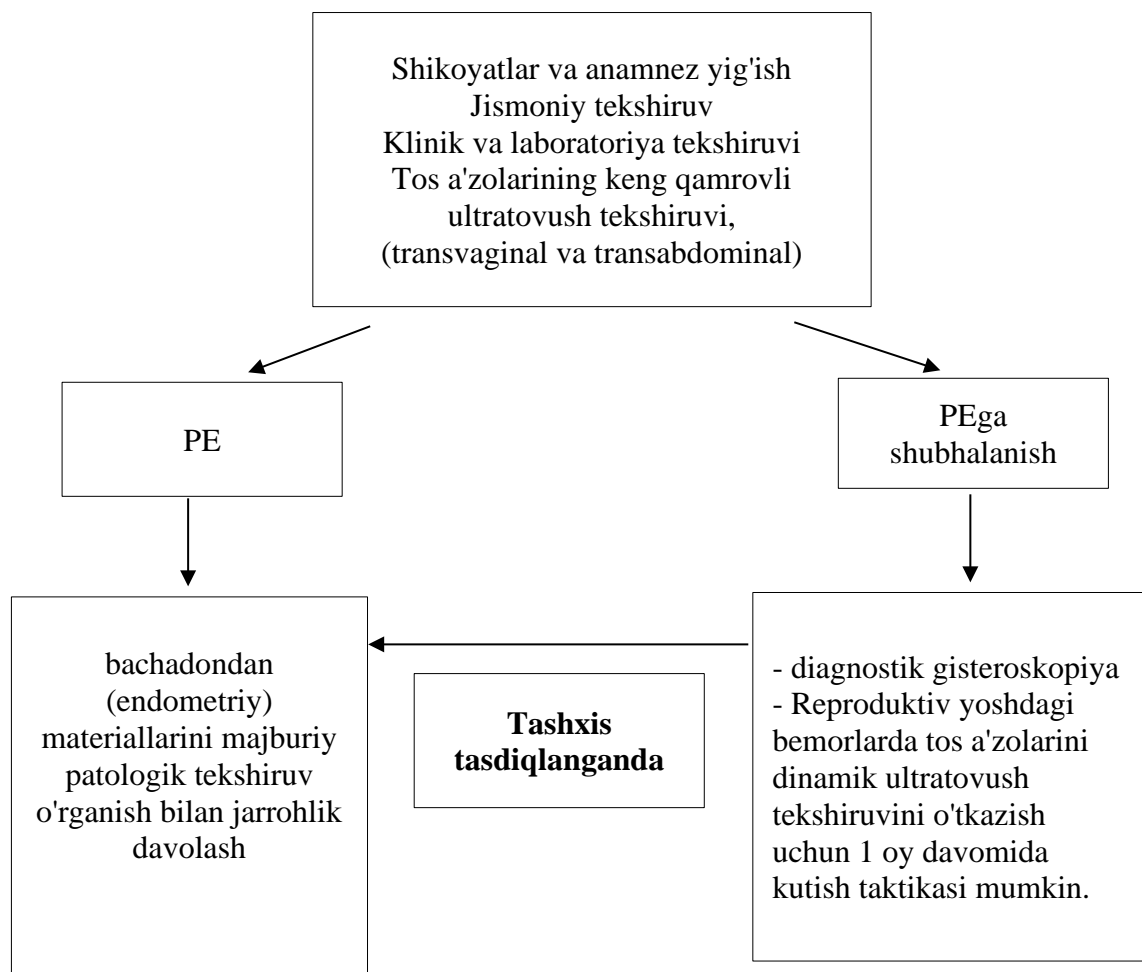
Shikoyatlar va anamnez yig'ish
Jismoniy tekshiruv
Klinik va laboratoriya tekshiruvi
Tos a'zolarining keng qamrovli ultratovush tekshiruvi, (transvaginal va transabdominal)

PE

PEga shubhalanish

bachadondan (endometriy) materiallarini majburiy patologik tekshiruv o'rganish bilan jarrohlik davolash

Tashxis tasdiqlanganda

- diagnostik gisteroskopiya
- Reproduktiv yoshdagi bemorlarda tos a'zolarini dinamik ultratovush tekshiruvini o'tkazish uchun 1 oy davomida kutish taktikasi mumkin.